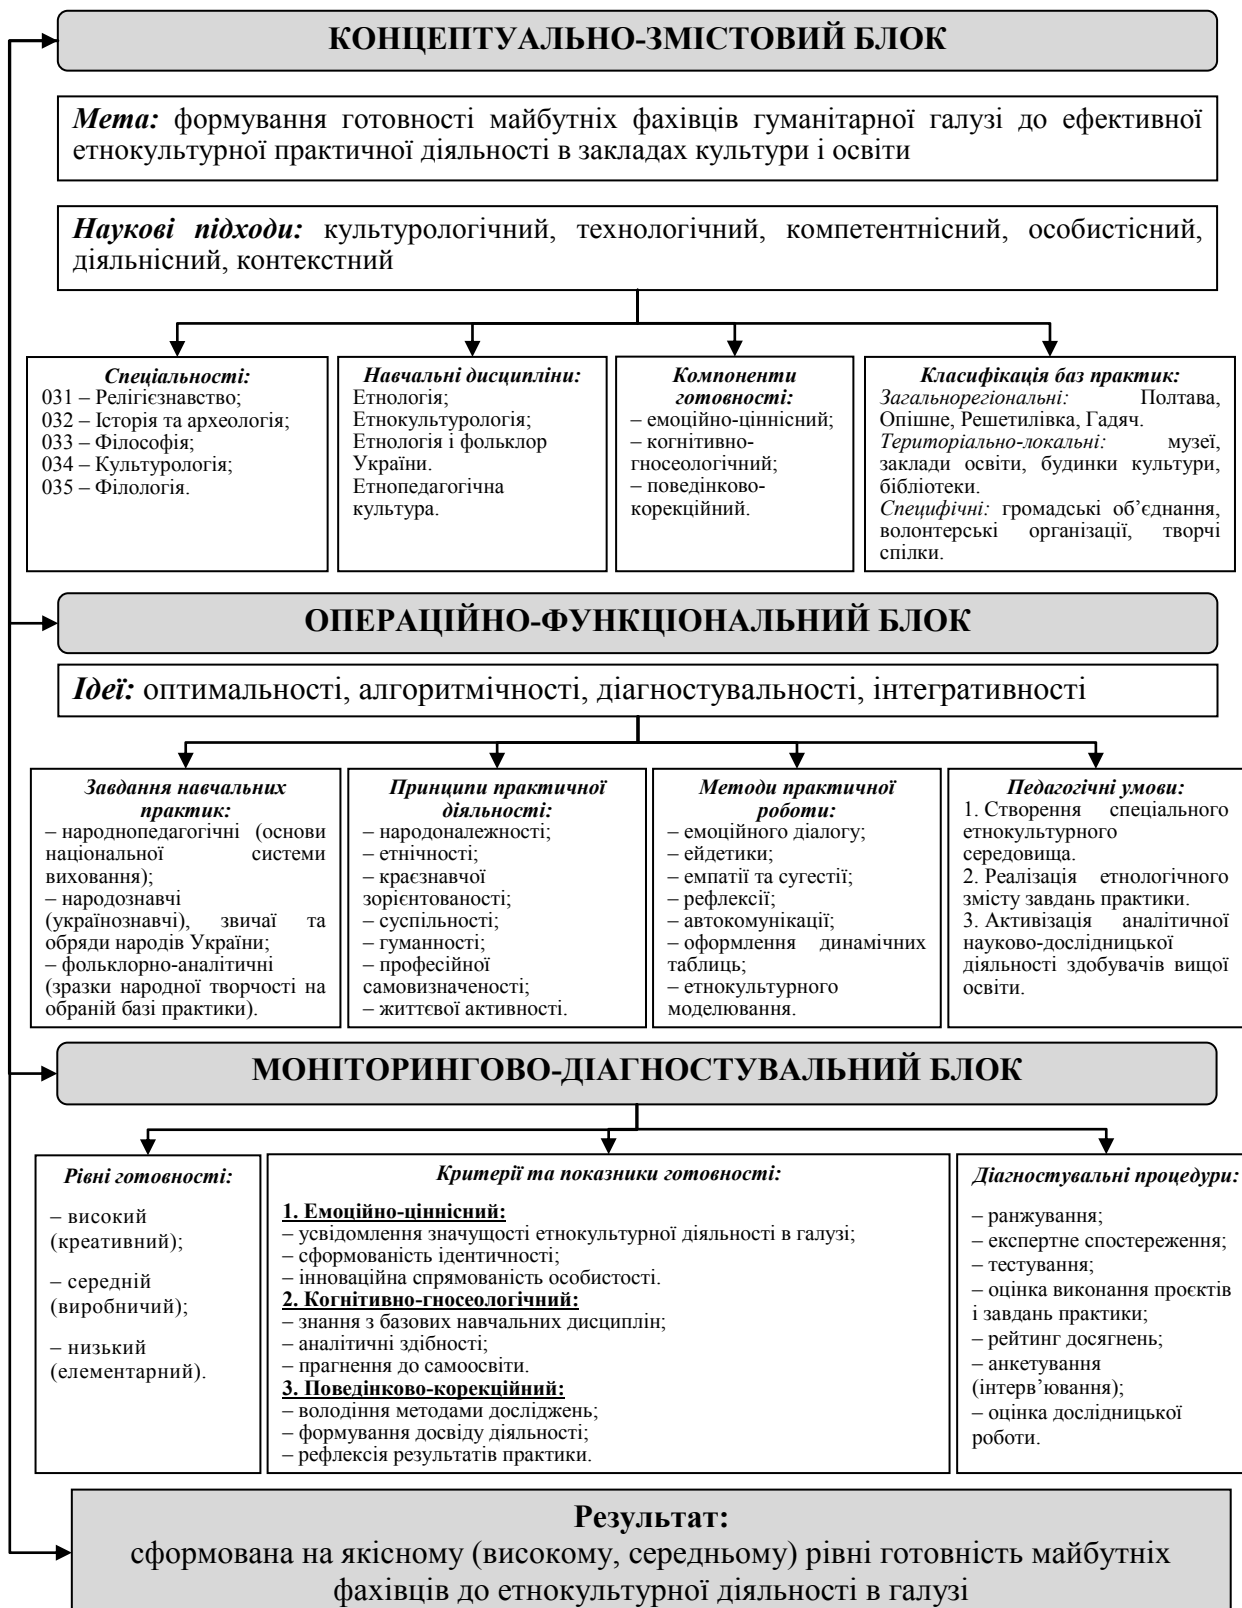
КОНЦЕПТУАЛЬНО-ЗМІСТОВИЙ БЛОК

*Мета:* формування готовності майбутніх фахівців гуманітарної галузі до ефективної етнокультурної практичної діяльності в закладах культури і освіти

*Наукові підходи:* культурологічний, технологічний, компетентнісний, особистісний, діяльнісний, контекстний

*Спеціальності:*
031 – Релігієзнавство;
032 – Історія та археологія;
033 – Філософія;
034 – Культурологія;
035 – Філологія.

*Навчальні дисципліни:*
Етнологія;
Етнокультурологія;
Етнологія і фольклор України.
Етнопедагогічна культура.

*Компоненти готовності:*
– емоційно-ціннісний;
– когнітивно-гносеологічний;
– поведінково-корекційний.

*Класифікація баз практик:*
*Загальнорегіональні:* Полтава, Опішне, Решетилівка, Гадяч.
*Територіально-локальні:* музеї, заклади освіти, будинки культури, бібліотеки.
*Специфічні:* громадські об'єднання, волонтерські організації, творчі спілки.

ОПЕРАЦІЙНО-ФУНКЦІОНАЛЬНИЙ БЛОК

*Ідеї:* оптимальності, алгоритмічності, діагностувальності, інтегративності

*Завдання навчальних практик:*
– народнопедагогічні (основи національної системи виховання);
– народознавчі (українознавчі), звичаї та обряди народів України;
– фольклорно-аналітичні (зразки народної творчості на обраній базі практики).

*Принципи практичної діяльності:*
– народоналежності;
– етнічності;
– краєзнавчої зорієнтованості;
– суспільності;
– гуманності;
– професійної самовизначеності;
– життєвої активності.

*Методи практичної роботи:*
– емоційного діалогу;
– ейдетики;
– емпатії та сугестії;
– рефлексії;
– автокомунікації;
– оформлення динамічних таблиць;
– етнокультурного моделювання.

*Педагогічні умови:*
1. Створення спеціального етнокультурного середовища.
2. Реалізація етнологічного змісту завдань практики.
3. Активізація аналітичної науково-дослідницької діяльності здобувачів вищої освіти.

МОНІТОРИНГОВО-ДІАГНОСТУВАЛЬНИЙ БЛОК

*Рівні готовності:*
– високий (креативний);
– середній (виробничий);
– низький (елементарний).

*Критерії та показники готовності:*
**1. Емоційно-ціннісний:**
– усвідомлення значущості етнокультурної діяльності в галузі;
– сформованість ідентичності;
– інноваційна спрямованість особистості.
**2. Когнітивно-гносеологічний:**
– знання з базових навчальних дисциплін;
– аналітичні здібності;
– прагнення до самоосвіти.
**3. Поведінково-корекційний:**
– володіння методами досліджень;
– формування досвіду діяльності;
– рефлексія результатів практики.

*Діагностувальні процедури:*
– ранжування;
– експертне спостереження;
– тестування;
– оцінка виконання проєктів і завдань практики;
– рейтинг досягнень;
– анкетування (інтерв'ювання);
– оцінка дослідницької роботи.

**Результат:**
сформована на якісному (високому, середньому) рівні готовність майбутніх фахівців до етнокультурної діяльності в галузі